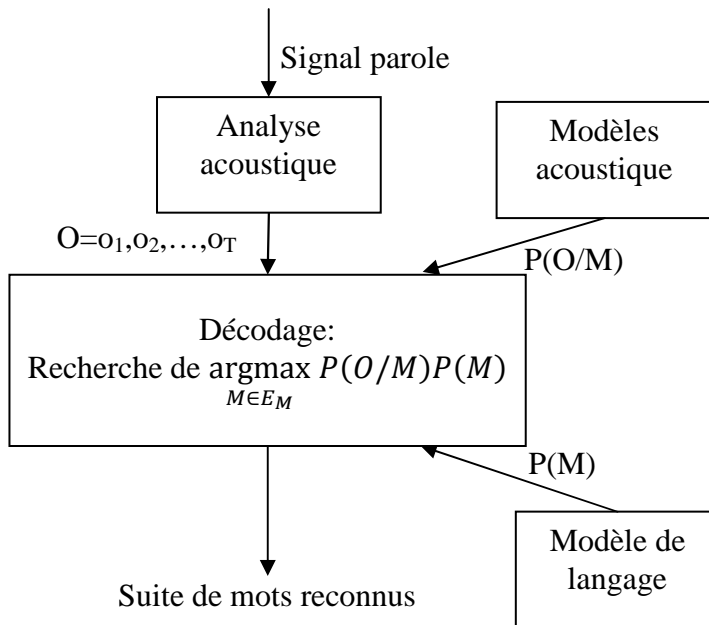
Signal parole

Analyse acoustique

Modèles acoustique

$O=o_1,o_2,\ldots,o_T$

P(O/M)

Décodage:
Recherche de $\underset{M \in E_M}{\operatorname{argmax}} P(O/M)P(M)$

P(M)

Modèle de langage

Suite de mots reconnus